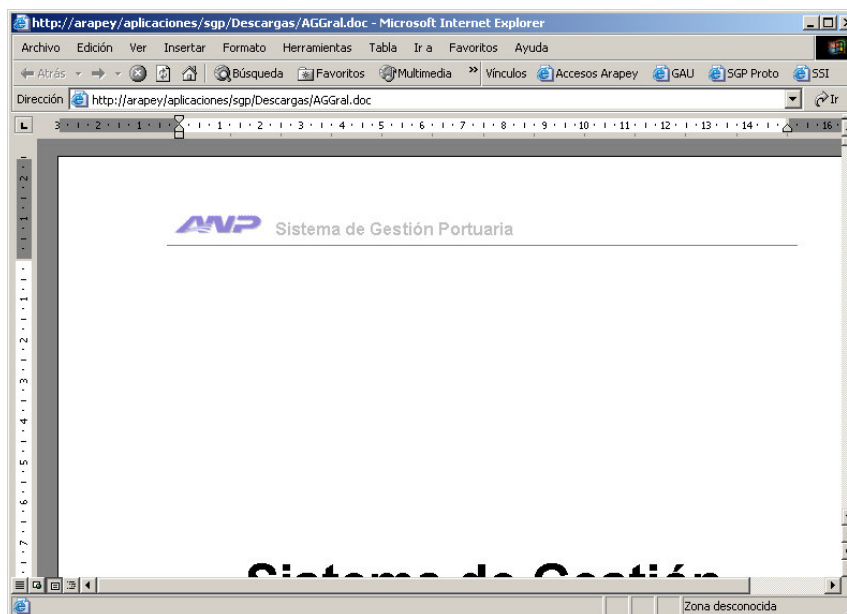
http://arapey/aplicaciones/sgp/Descargas/AGGral.doc - Microsoft Internet Explorer

Archivo Edición Ver Insertar Formato Herramientas Tabla Ir a Favoritos Ayuda

Atrás Búsqueda Favoritos Multimedia » Vínculos Accesos Arapey GAU SGP Proto SSI

Dirección http://arapey/aplicaciones/sgp/Descargas/AGGral.doc Ir

3 · 2 · 1 · 1 · 2 · 3 · 4 · 5 · 6 · 7 · 8 · 9 · 10 · 11 · 12 · 13 · 14 · 16

2 · 1 · 1 · 2 · 3 · 4 · 5 · 6 · 7

ANP Sistema de Gestión Portuaria

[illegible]

Zona desconocida